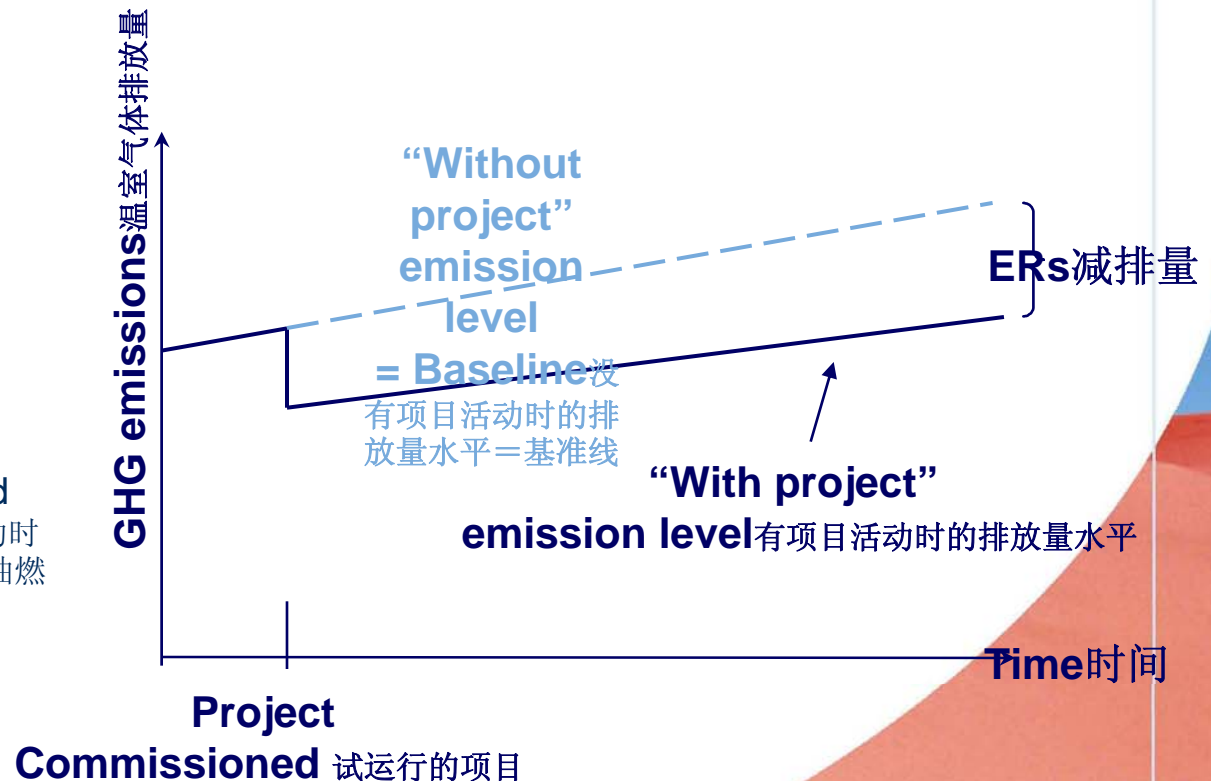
GHG emissions温室气体排放量

"Without project" emission level = Baseline没有项目活动时的排放量水平=基准线

ERs减排量

"With project" emission level有项目活动时的排放量水平

d
力时
油燃

Time时间

Project Commissioned 试运行的项目